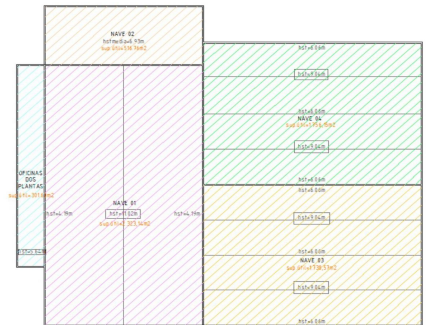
NAVE 02
hstmx:5 93m
sup.ctil=518.18m2

hst=6.06m

hst=9.34m

hst=6.06m
NAVE 04
sup.ctil=1,706.98m2

hst=9.34m

hst=6.06m

OFICINAS
DOS
PLANTAS
sup.ctil=307.11m2

NAVE 01
hst=4.19m
hst=11.52m
hst=4.19m
sup.ctil=2,303.14m2

hst=9.34m

hst=6.06m
NAVE 03
sup.ctil=1,738.57m2

hst=9.34m

hst=6.06m

hst=5.62m